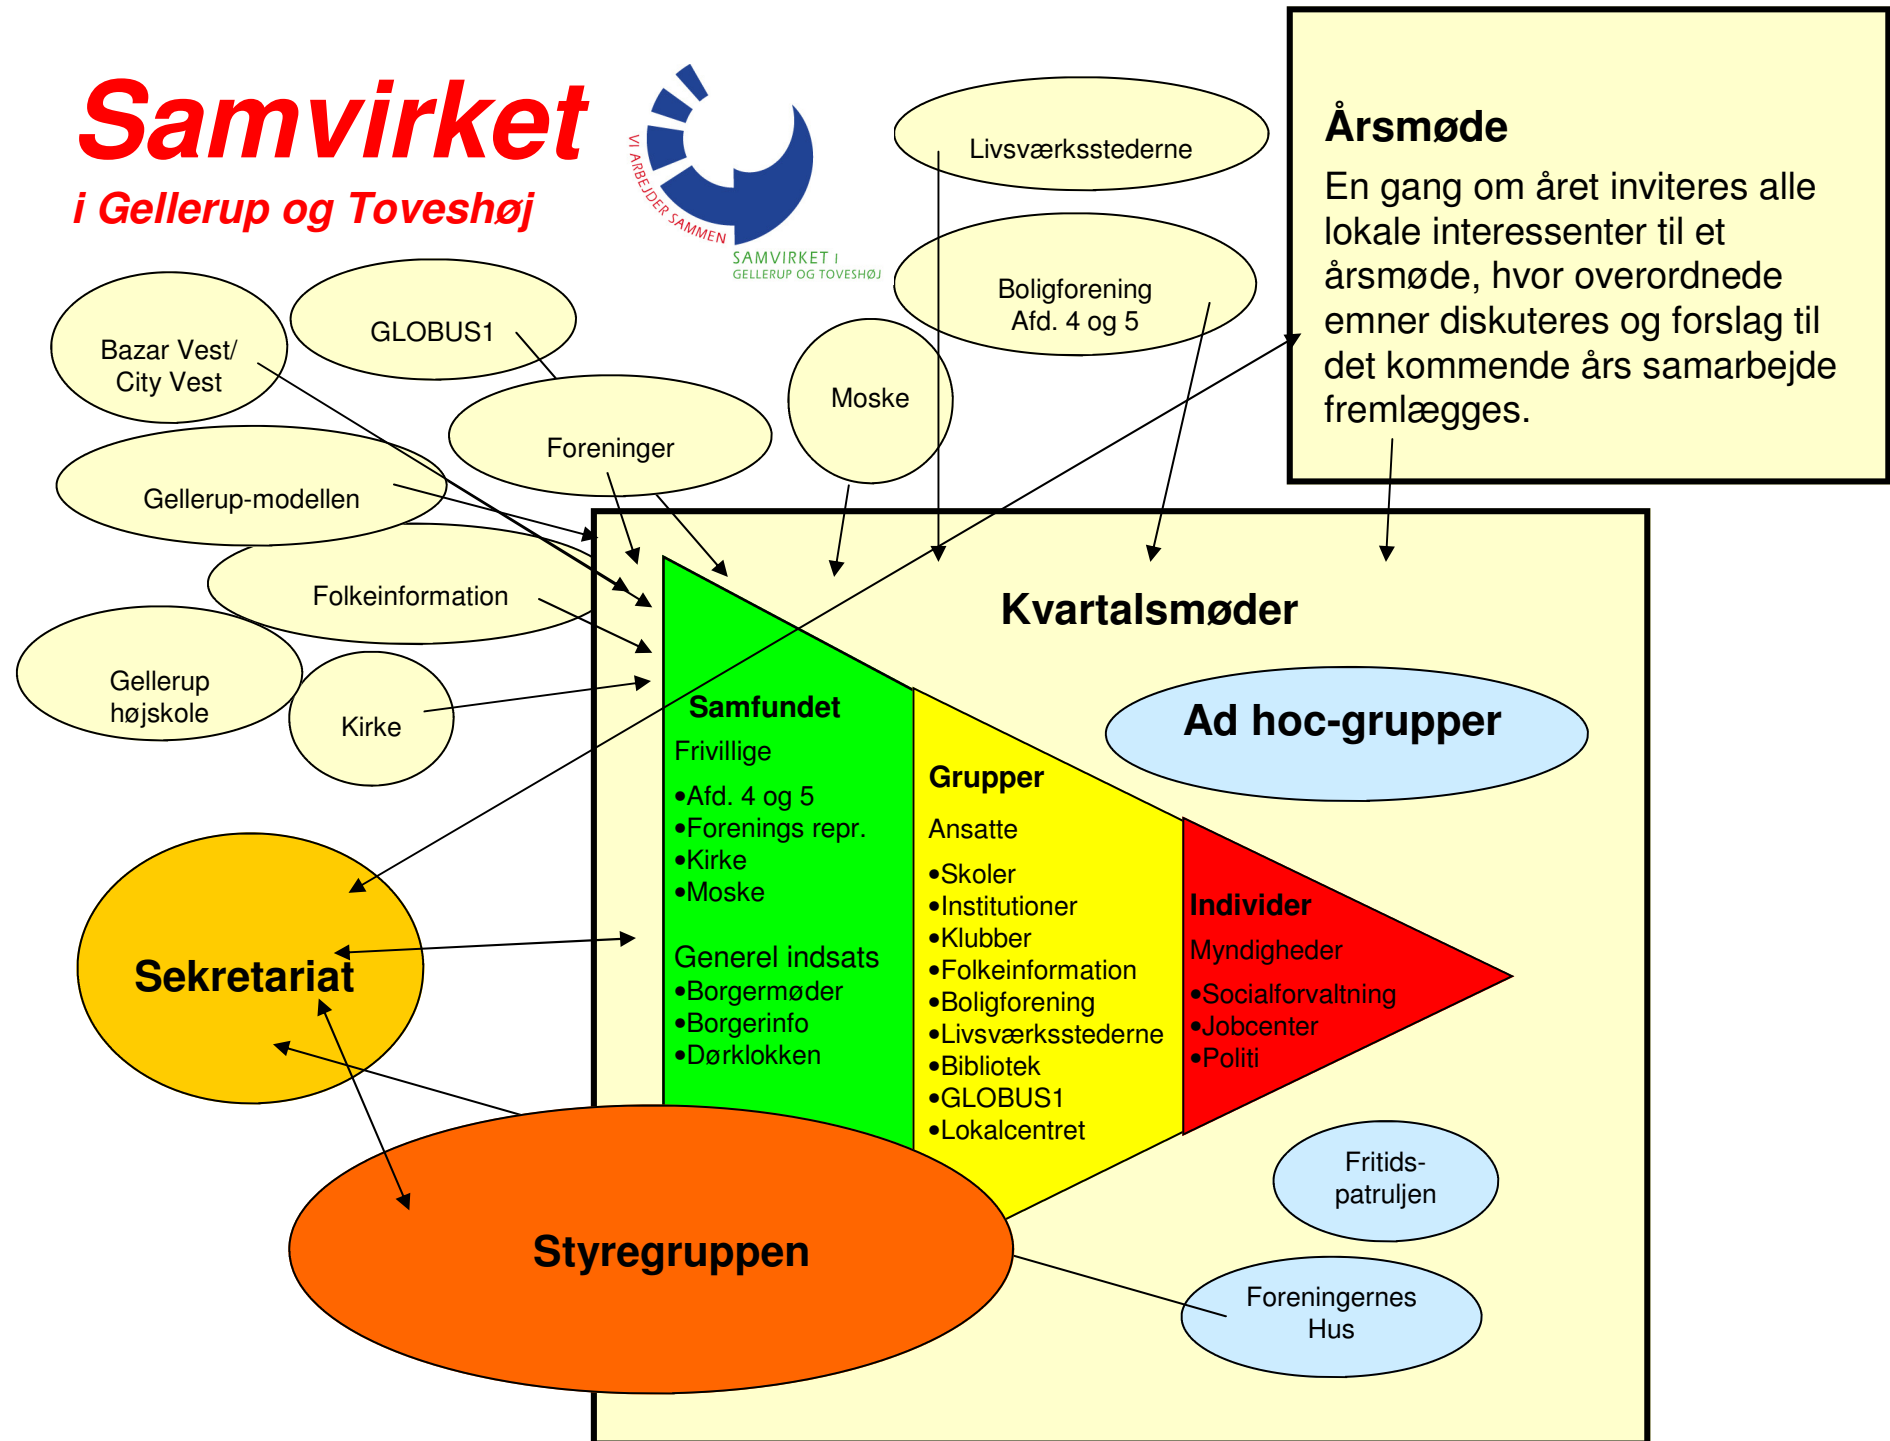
Samvirket
i Gellerup og Toveshøj

VI ARBEJDER SAMMEN
SAMVIRKET I GELLERUP OG TOVESHØJ

Livsværksstederne

Årsmøde
En gang om året inviteres alle lokale interessenter til et årsmøde, hvor overordnede emner diskuteres og forslag til det kommende års samarbejde fremlægges.

Boligforening Afd. 4 og 5

Bazar Vest/ City Vest

GLOBUS1

Moske

Foreninger

Gellerup-modellen

Folkeinformation

Gellerup højskole

Kirke

Kvartalsmøder

Samfundet
Frivillige
•Afd. 4 og 5
•Forenings repr.
•Kirke
•Moske

Generel indsats
•Borgermøder
•Borgerinfo
•Dørklokken

Grupper
Ansatte
•Skoler
•Institutioner
•Klubber
•Folkeinformation
•Boligforening
•Livsværksstederne
•Bibliotek
•GLOBUS1
•Lokalcentret

Individer
Myndigheder
•Socialforvaltning
•Jobcenter
•Politi

Ad hoc-grupper

Sekretariat

Styregruppen

Fritids-patruljen

Foreningernes Hus